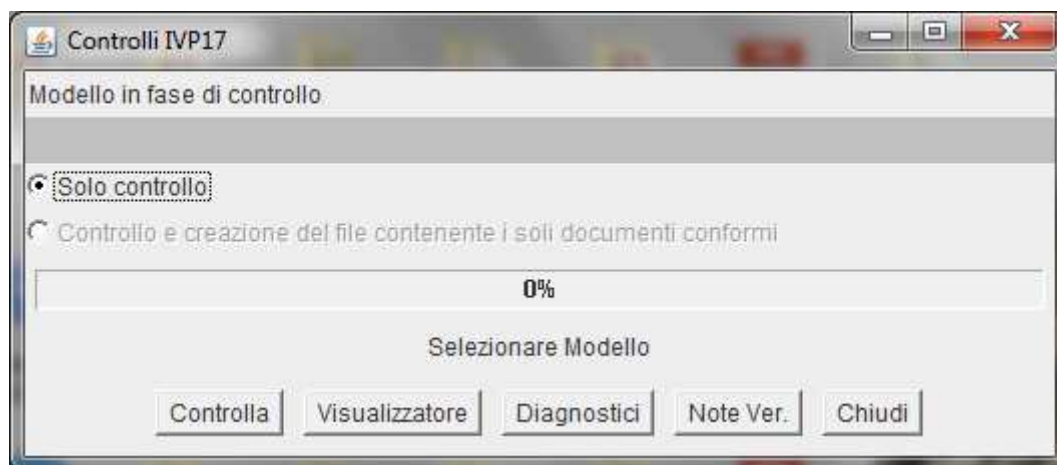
Controlli IVP17

Modello in fase di controllo

Solo controllo

Controllo e creazione del file contenente i soli documenti conformi

0%

Selezionare Modello

Controlla
Visualizzatore
Diagnostici
Note Ver.
Chiudi